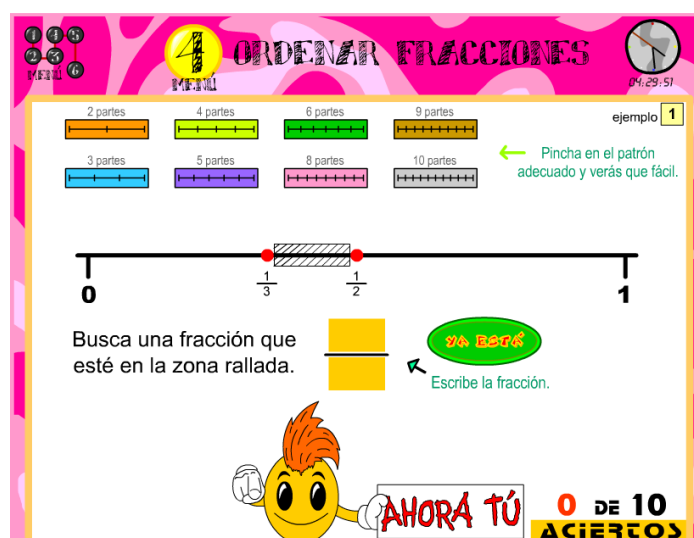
1 4 5
2 3 6
MENÚ

4
MENÚ

ORDENAR FRACCIONES

04:29:51

2 partes
4 partes
6 partes
9 partes

ejemplo 1

3 partes
5 partes
8 partes
10 partes

Pincha en el patrón adecuado y verás que fácil.

$\frac{1}{3}$ $\frac{1}{2}$

0 1

Busca una fracción que esté en la zona rallada.

YA ESTÁ

Escribe la fracción.

AHORA TÚ

0 DE 10
ACIERTOS